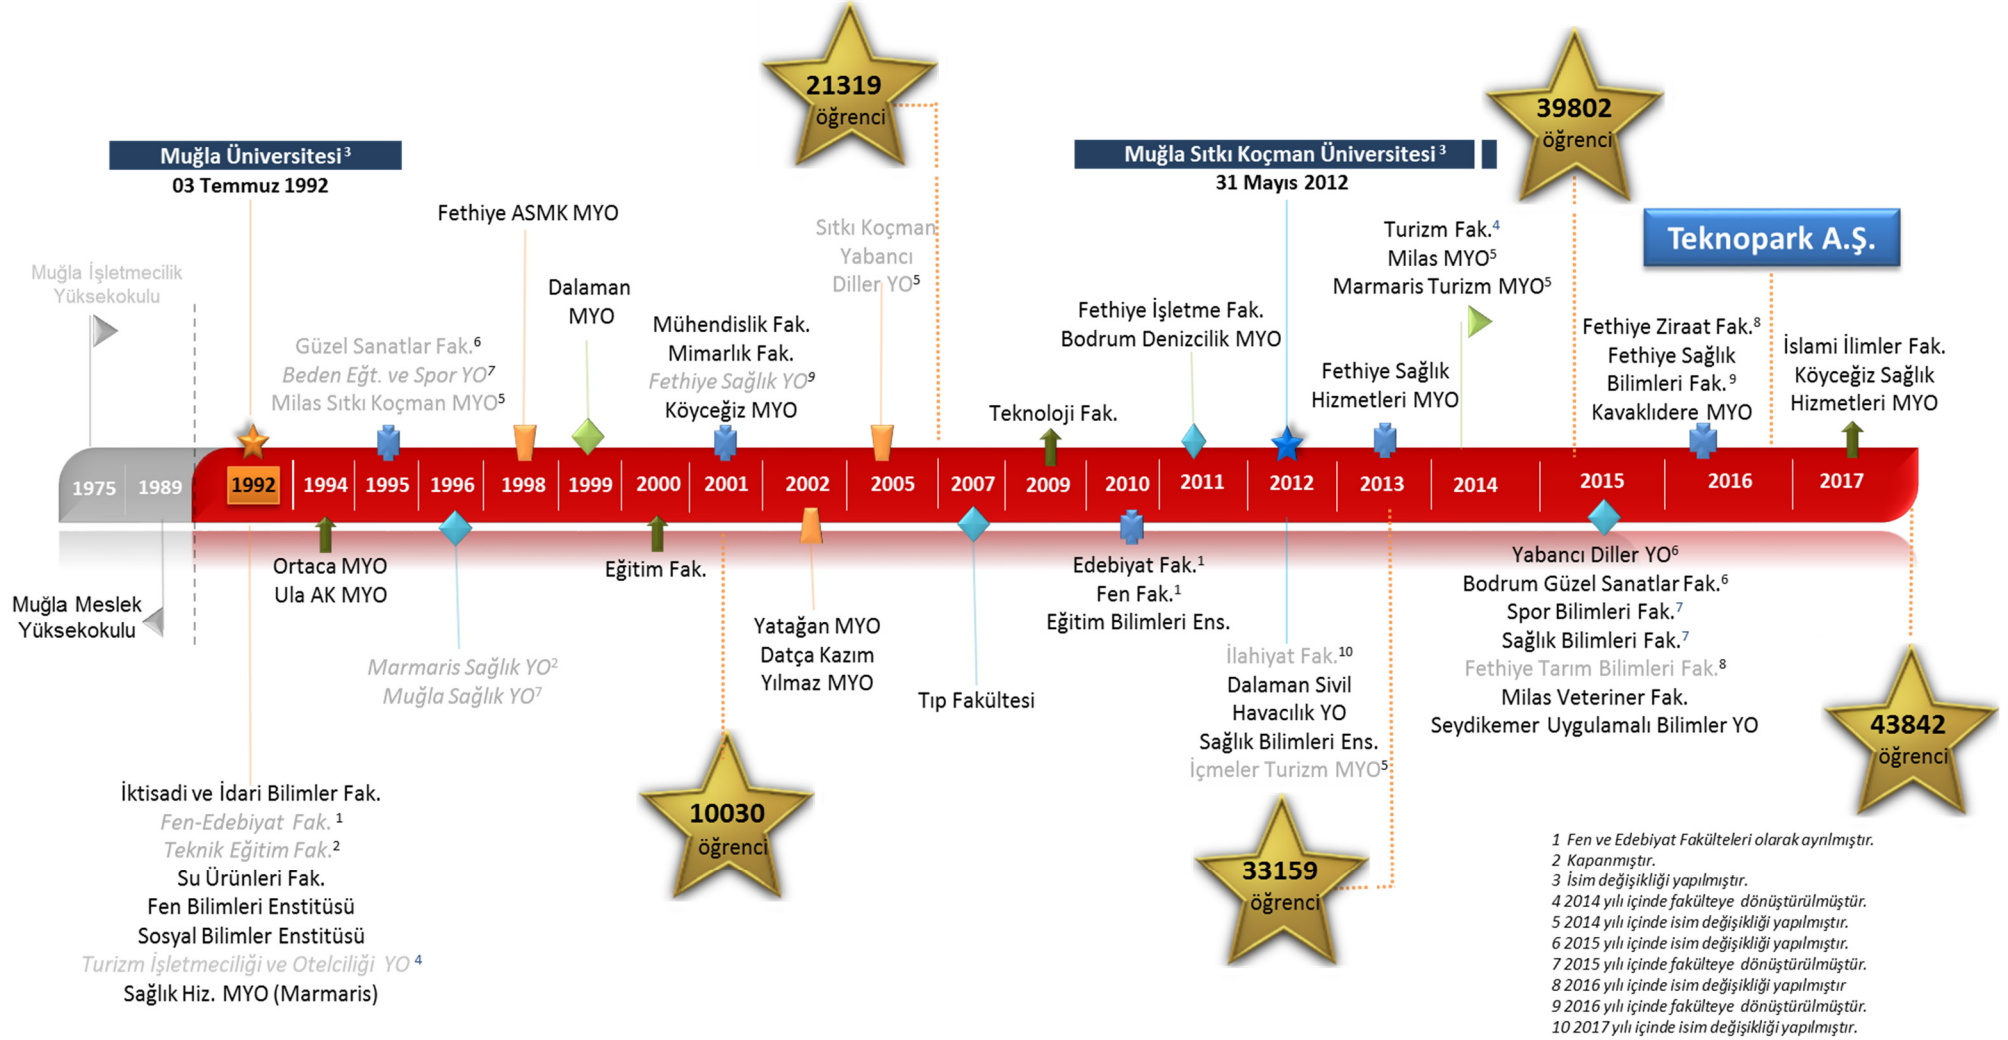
21319
öğrenci

39802
öğrenci

Muğla Üniversitesi³
03 Temmuz 1992

Muğla Sıtkı Koçman Üniversitesi³
31 Mayıs 2012

Teknopark A.Ş.

Muğla İşletmecilik Yüksekokulu

Fethiye ASMK MYO

Sıtkı Koçman Yabancı Diller YO⁵

Dalaman MYO

Güzel Sanatlar Fak.⁶
Beden Eğt. ve Spor YO⁷
Milas Sıtkı Koçman MYO⁵

Mühendislik Fak.
Mimarlık Fak.
Fethiye Sağlık YO⁹
Köyceğiz MYO

Fethiye İşletme Fak.
Bodrum Denizcilik MYO

Teknoloji Fak.

Turizm Fak.⁴
Milas MYO⁵
Marmaris Turizm MYO⁵

Fethiye Sağlık Hizmetleri MYO

Fethiye Ziraat Fak.⁸
Fethiye Sağlık Bilimleri Fak.⁹
Kavaklıdere MYO

İslami İlimler Fak.
Köyceğiz Sağlık Hizmetleri MYO

1975 1989 1992 1994 1995 1996 1998 1999 2000 2001 2002 2005 2007 2009 2010 2011 2012 2013 2014 2015 2016 2017

Muğla Meslek Yüksekokulu

Ortaca MYO
Ula AK MYO

Eğitim Fak.

Marmaris Sağlık YO²
Muğla Sağlık YO⁷

Yatağan MYO
Datça Kazım Yılmaz MYO

Tıp Fakültesi

Edebiyat Fak.¹
Fen Fak.¹
Eğitim Bilimleri Ens.

İlahiyat Fak.¹⁰
Dalaman Sivil Havacılık YO
Sağlık Bilimleri Ens.
İçmeler Turizm MYO⁵

Yabancı Diller YO⁶
Bodrum Güzel Sanatlar Fak.⁶
Spor Bilimleri Fak.⁷
Sağlık Bilimleri Fak.⁷
Fethiye Tarım Bilimleri Fak.⁸
Milas Veteriner Fak.
Seydikemer Uygulamalı Bilimler YO

43842
öğrenci

İktisadi ve İdari Bilimler Fak.
Fen-Edebiyat Fak.¹
Teknik Eğitim Fak.²
Su Ürünleri Fak.
Fen Bilimleri Enstitüsü
Sosyal Bilimler Enstitüsü
Turizm İşletmeciliği ve Otelciliği YO⁴
Sağlık Hiz. MYO (Marmaris)

10030
öğrenci

33159
öğrenci

1 Fen ve Edebiyat Fakülteleri olarak ayrılmıştır.
2 Kapanmıştır.
3 İsim değişikliği yapılmıştır.
4 2014 yılı içinde fakülteye dönüştürülmüştür.
5 2014 yılı içinde isim değişikliği yapılmıştır.
6 2015 yılı içinde isim değişikliği yapılmıştır.
7 2015 yılı içinde fakülteye dönüştürülmüştür.
8 2016 yılı içinde isim değişikliği yapılmıştır
9 2016 yılı içinde fakülteye dönüştürülmüştür.
10 2017 yılı içinde isim değişikliği yapılmıştır.